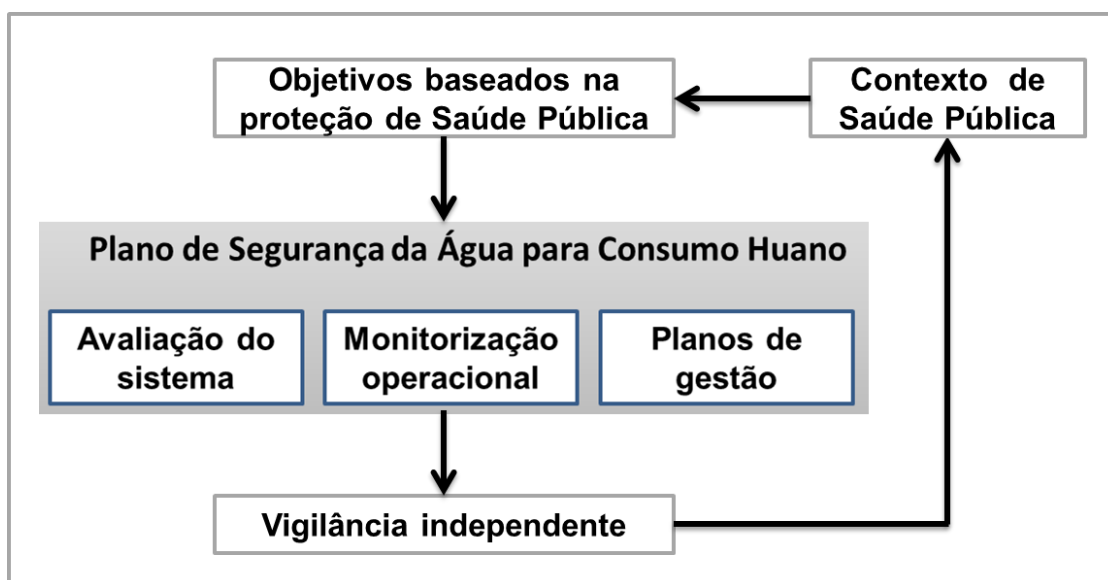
Objetivos baseados na proteção de Saúde Pública

Contexto de Saúde Pública

Plano de Segurança da Água para Consumo Huano

Avaliação do sistema

Monitorização operacional

Planos de gestão

Vigilância independente